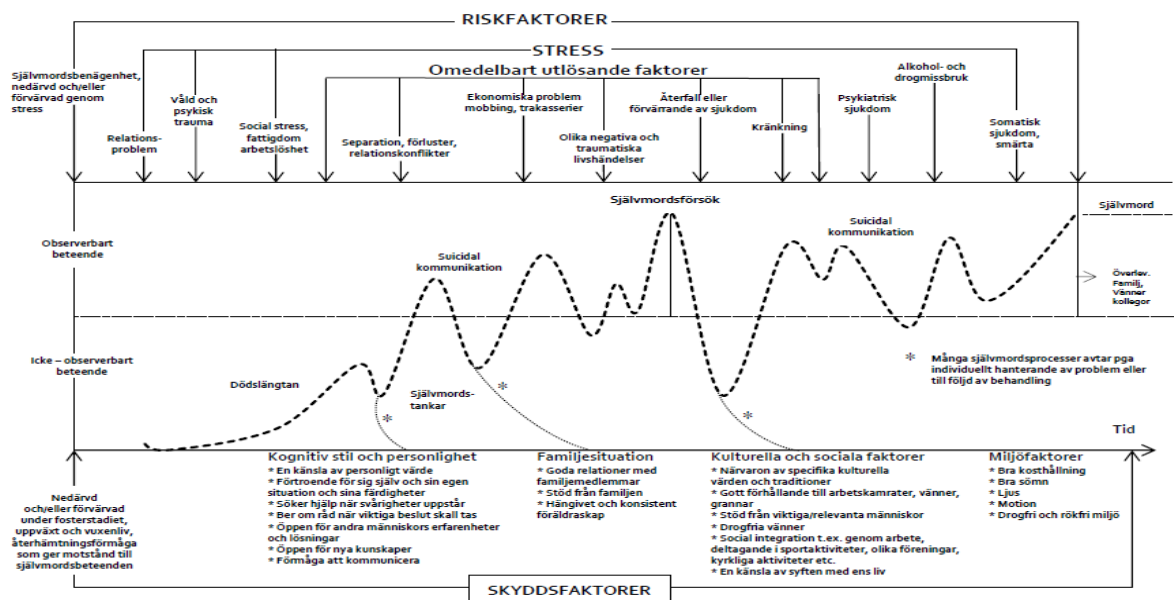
RISKFAKTORER

STRESS

Omedelbart utlösande faktorer

Självmordsbenägenhet, nedärvd och/eller förvärvad genom stress

Relations-problem

Våld och psykisk trauma

Social stress, fattigdom arbetslöshet

Separation, förluster, relationskonflikter

Ekonomiska problem mobbing, trakasserier

Olika negativa och traumatiska livshändelser

Återfall eller förvärrande av sjukdom

Kränkning

Psykiatrisk sjukdom

Alkohol- och drogmissbruk

Somatisk sjukdom, smärta

Självmordsförsök

Självmord

Observerbart beteende

Suicidal kommunikation

Suicidal kommunikation

Överlev. Familj, Vänner kollegor

Icke – observerbart beteende

Dödslängtan

Självmords-tankar

* Många självmordsprocesser avtar pga individuellt hanterande av problem eller till följd av behandling

Tid

Nedärvd och/eller förvärvad under fosterstadiet, uppväxt och vuxenliv, återhämtningsförmåga som ger motstånd till självmordsbeteenden

Kognitiv stil och personlighet
* En känsla av personligt värde
* Förtroende för sig själv och sin egen situation och sina färdigheter
* Söker hjälp när svårigheter uppstår
* Ber om råd när viktiga beslut skall tas
* Öppen för andra människors erfarenheter och lösningar
* Öppen för nya kunskaper
* Förmåga att kommunicera

Familjesituation
* Goda relationer med familjemedlemmar
* Stöd från familjen
* Hängivet och konsistent föräldraskap

Kulturella och sociala faktorer
* Närvaron av specifika kulturella värden och traditioner
* Gott förhållande till arbetskamrater, vänner, grannar
* Stöd från viktiga/relevanta människor
* Drogfria vänner
* Social integration t.ex. genom arbete, deltagande i sportaktiviteter, olika föreningar, kyrkliga aktiviteter etc.
* En känsla av syften med ens liv

Miljöfaktorer
* Bra kosthållning
* Bra sömn
* Ljus
* Motion
* Drogfri och rökfri miljö

SKYDDSFAKTORER